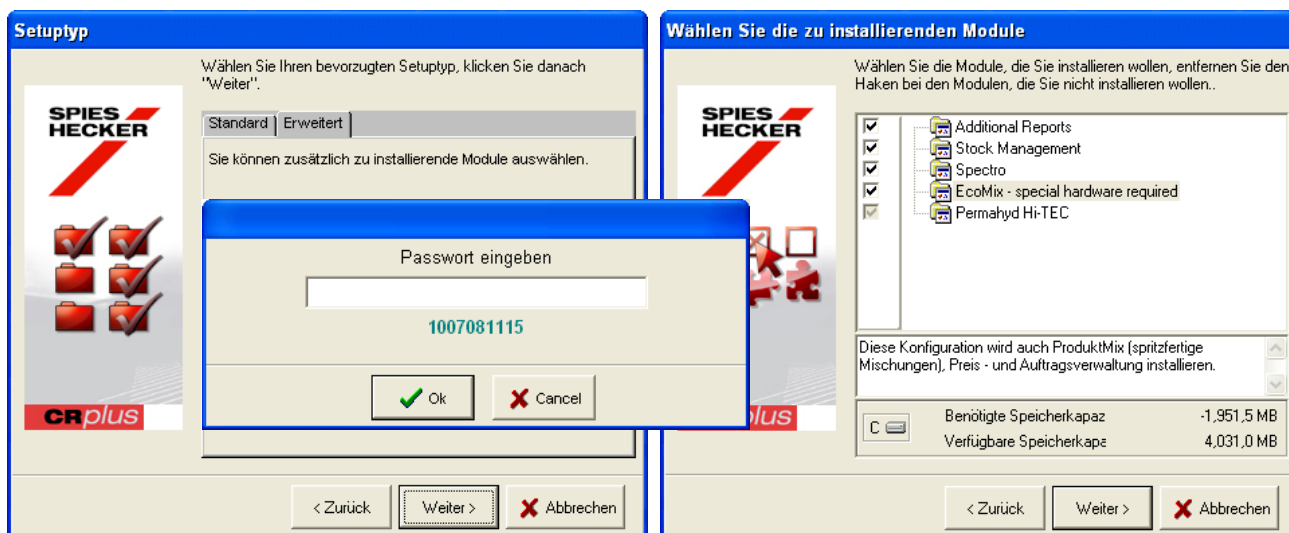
Setuptyp

Wählen Sie Ihren bevorzugten Setuptyp, klicken Sie danach "Weiter".

SPIES HECKER

Standard | Erweitert

Sie können zusätzlich zu installierende Module auswählen.

Passwort eingeben

1007081115

Ok | Cancel

CRplus

< Zurück | Weiter > | Abbrechen

Wählen Sie die zu installierenden Module

Wählen Sie die Module, die Sie installieren wollen, entfernen Sie den Haken bei den Modulen, die Sie nicht installieren wollen..

SPIES HECKER

Additional Reports
Stock Management
Spectro
EcoMix - special hardware required
Permahyd Hi-TEC

Diese Konfiguration wird auch ProduktMix (spritzfertige Mischungen), Preis - und Auftragsverwaltung installieren.

plus

C

| Benötigte Speicherkapaz | -1,951,5 MB |
|---|---|
| Verfügbare Speicherkapa | 4,031,0 MB |

< Zurück | Weiter > | Abbrechen